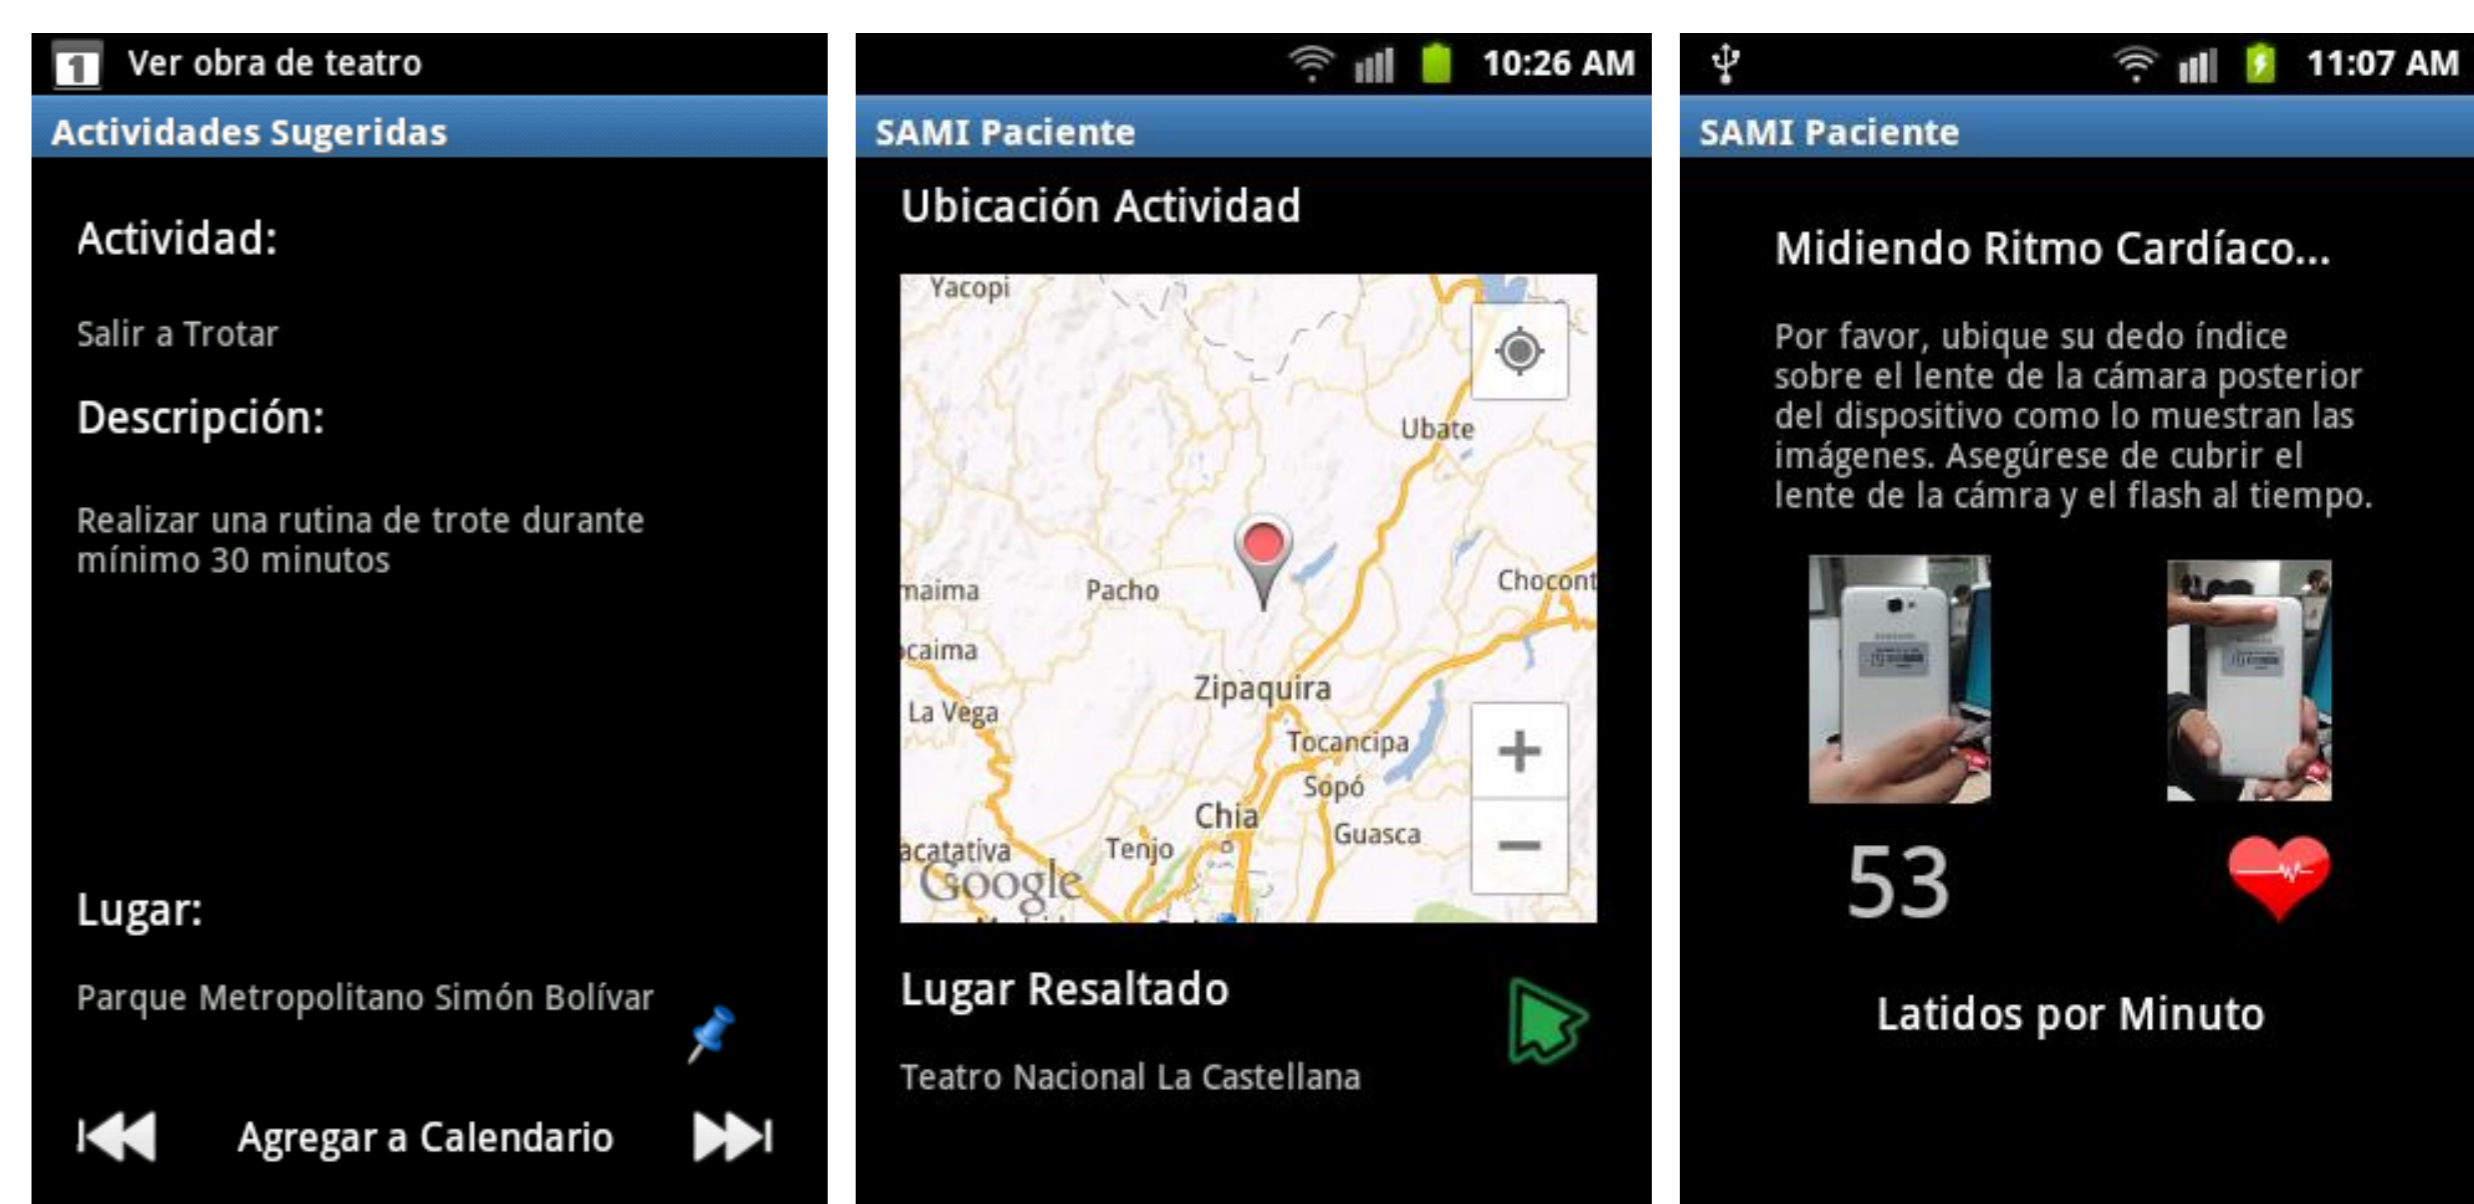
1 Ver obra de teatro

Actividades Sugeridas

Actividad:

Salir a Trotar

Descripción:

Realizar una rutina de trote durante mínimo 30 minutos

Lugar:

Parque Metropolitano Simón Bolívar

Agregar a Calendario

10:26 AM

SAMI Paciente

Ubicación Actividad

Yacopi
Ubate
maima
Pacho
Chocont
caima
Zipaquira
La Vega
Tocancipa
Sopó
Chia
Guasca
acatativa
Tenjo
Google

+
−

Lugar Resaltado

Teatro Nacional La Castellana

11:07 AM

SAMI Paciente

Midiendo Ritmo Cardíaco...

Por favor, ubique su dedo índice sobre el lente de la cámara posterior del dispositivo como lo muestran las imágenes. Asegúrese de cubrir el lente de la cámra y el flash al tiempo.

53

Latidos por Minuto